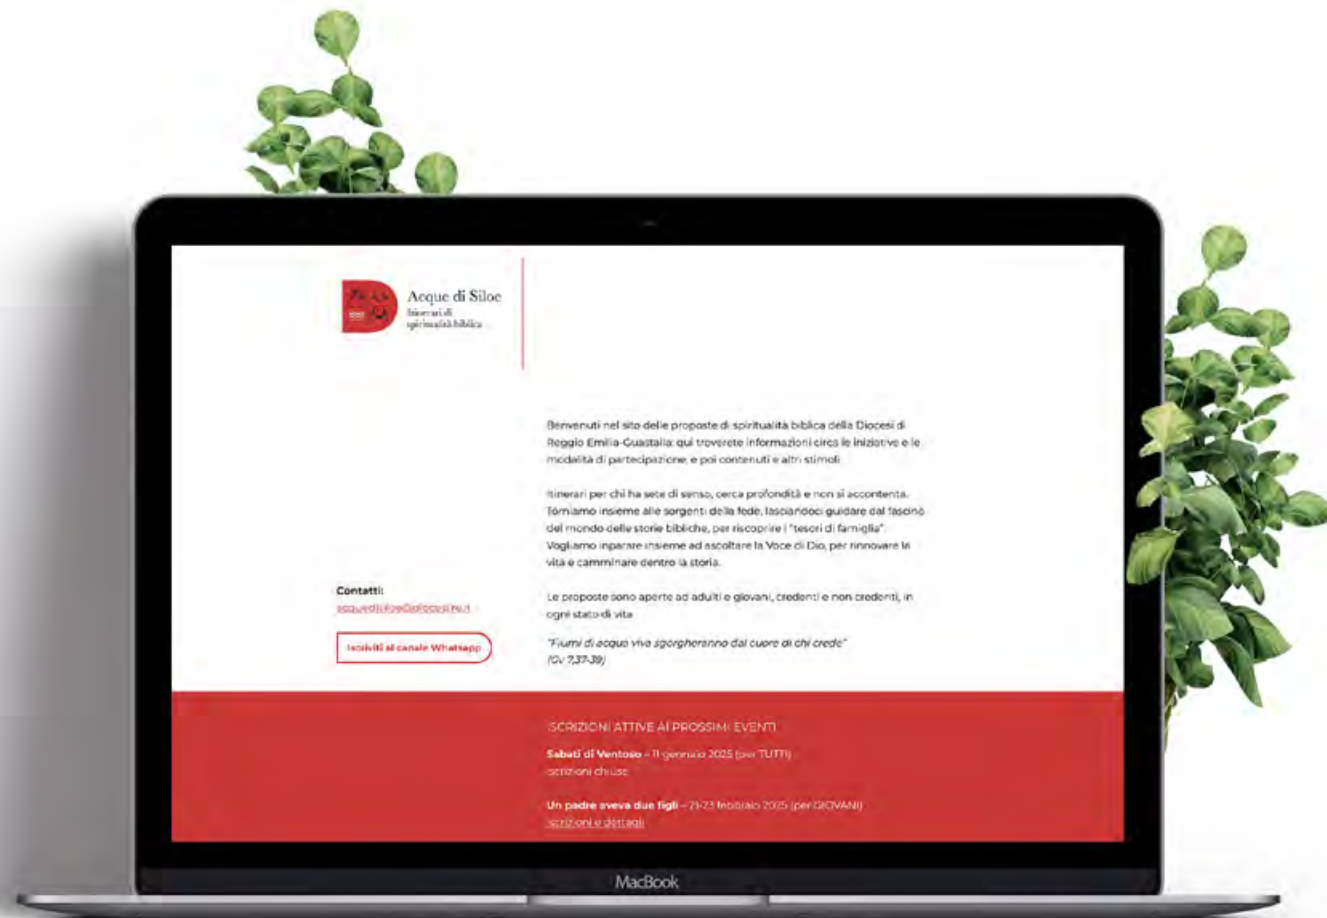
Acque di Siloe
Itinerari di spiritualità biblica

Benvenuti nel sito delle proposte di spiritualità biblica della Diocesi di Reggio Emilia-Guastalla: qui troverete informazioni circa le iniziative e le modalità di partecipazione; e poi contenuti e altri stimoli.

Itinerari per chi ha sete di senso, cerca profondità e non si accontenta. Torniamo insieme alle sorgenti della fede, lasciandoci guidare dal fascino del mondo delle storie bibliche, per riscoprire i "tesori di famiglia". Vogliamo imparare insieme ad ascoltare la Voce di Dio, per rinnovare la vita e camminare dentro la storia.

Contatti:
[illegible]

Iscriviti al canale Whatsapp

Le proposte sono aperte ad adulti e giovani, credenti e non credenti, in ogni stato di vita.

"Fiumi di acqua viva sgorgheranno dal cuore di chi crede" (Gv 7,37-39)

ISCRIZIONI ATTIVE AI PROSSIMI EVENTI

Sabati di Ventosio – 11 gennaio 2025 (per TUTTI)
iscrizioni chiuse

Un padre aveva due figli – 21-23 febbraio 2025 (per GIOVANI)
iscrizioni e dettagli

MacBook